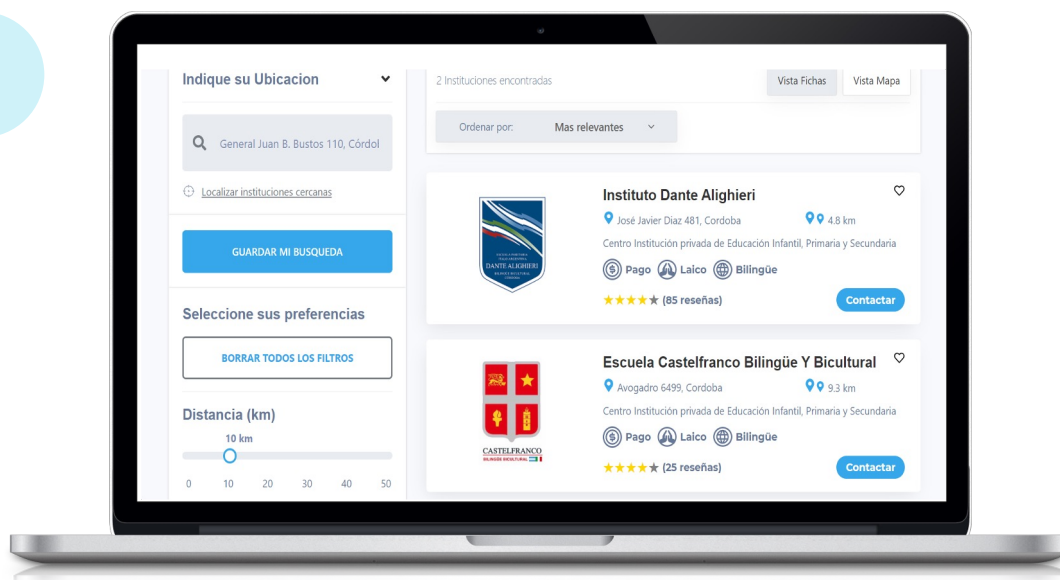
Indique su Ubicacion

General Juan B. Bustos 110, Córdol

Localizar instituciones cercanas

GUARDAR MI BUSQUEDA

Seleccione sus preferencias

BORRAR TODOS LOS FILTROS

Distancia (km)

10 km

0 10 20 30 40 50

2 Instituciones encontradas

Vista Fichas

Vista Mapa

Ordenar por: Mas relevantes

DANTE ALIGHIERI

Instituto Dante Alighieri

José Javier Diaz 481, Cordoba

4.8 km

Centro Institución privada de Educación Infantil, Primaria y Secundaria

Pago Laico Bilingüe

★★★★★ (85 reseñas)

Contactar

CASTELFRANCO

Escuela Castelfranco Bilingüe Y Bicultural

Avogadro 6499, Cordoba

9.3 km

Centro Institución privada de Educación Infantil, Primaria y Secundaria

Pago Laico Bilingüe

★★★★★ (25 reseñas)

Contactar